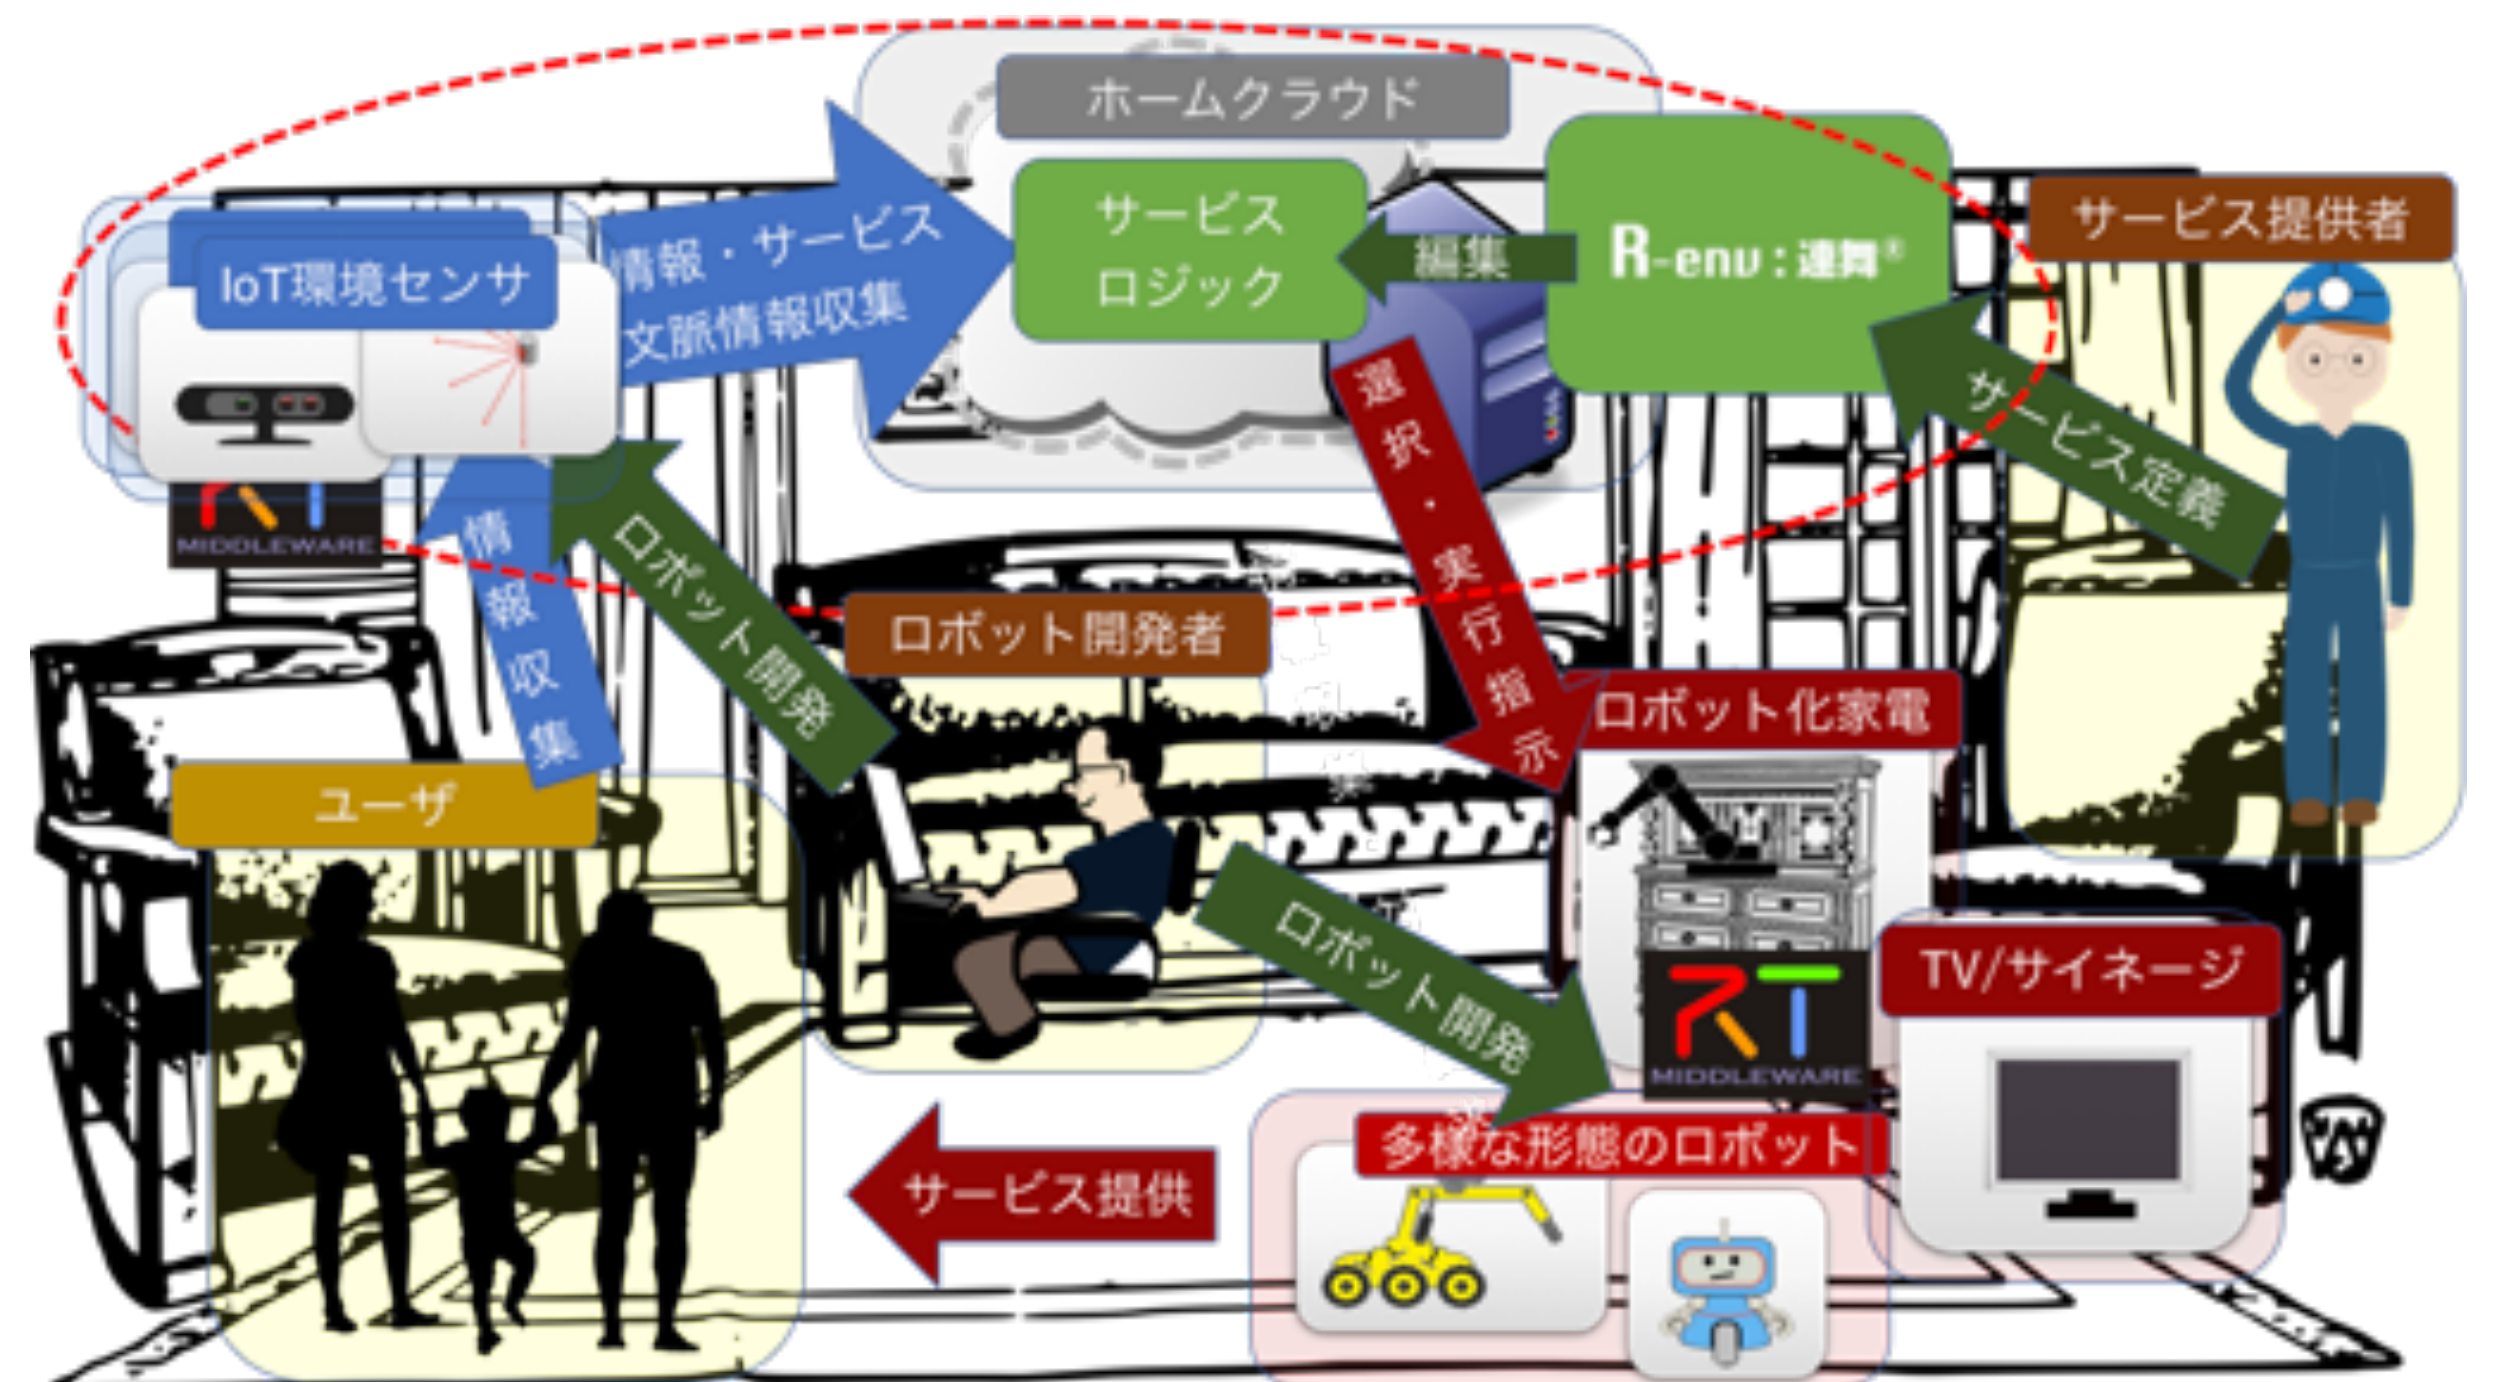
ホームクラウド

IoT環境センサ

情報・サービス 文脈情報収集

サービス ロジック

編集

R-env：連舞®

サービス提供者

サービス定義

選択・実行指示

MIDDLEWARE

情報収集

ロボット開発

ロボット開発者

ロボット化家電

ユーザ

ロボット開発

TV/サイネージ

MIDDLEWARE

サービス提供

多様な形態のロボット